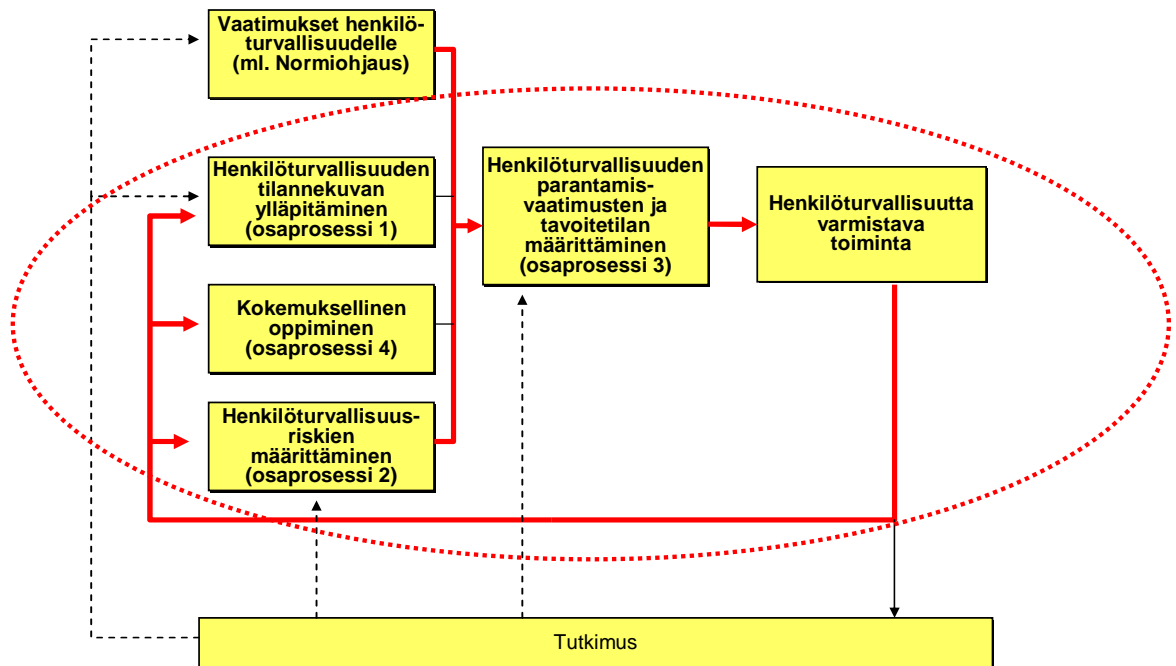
Vaatimukset henkilöturvallisuudelle (ml. Normiohjaus)

Henkilöturvallisuuden tilannekuvan ylläpitäminen (osaprosessi 1)

Kokemuksellinen oppiminen (osaprosessi 4)

Henkilöturvallisuusriskien määrittäminen (osaprosessi 2)

Henkilöturvallisuuden parantamisvaatimusten ja tavoitetilan määrittäminen (osaprosessi 3)

Henkilöturvallisuutta varmistava toiminta

Tutkimus